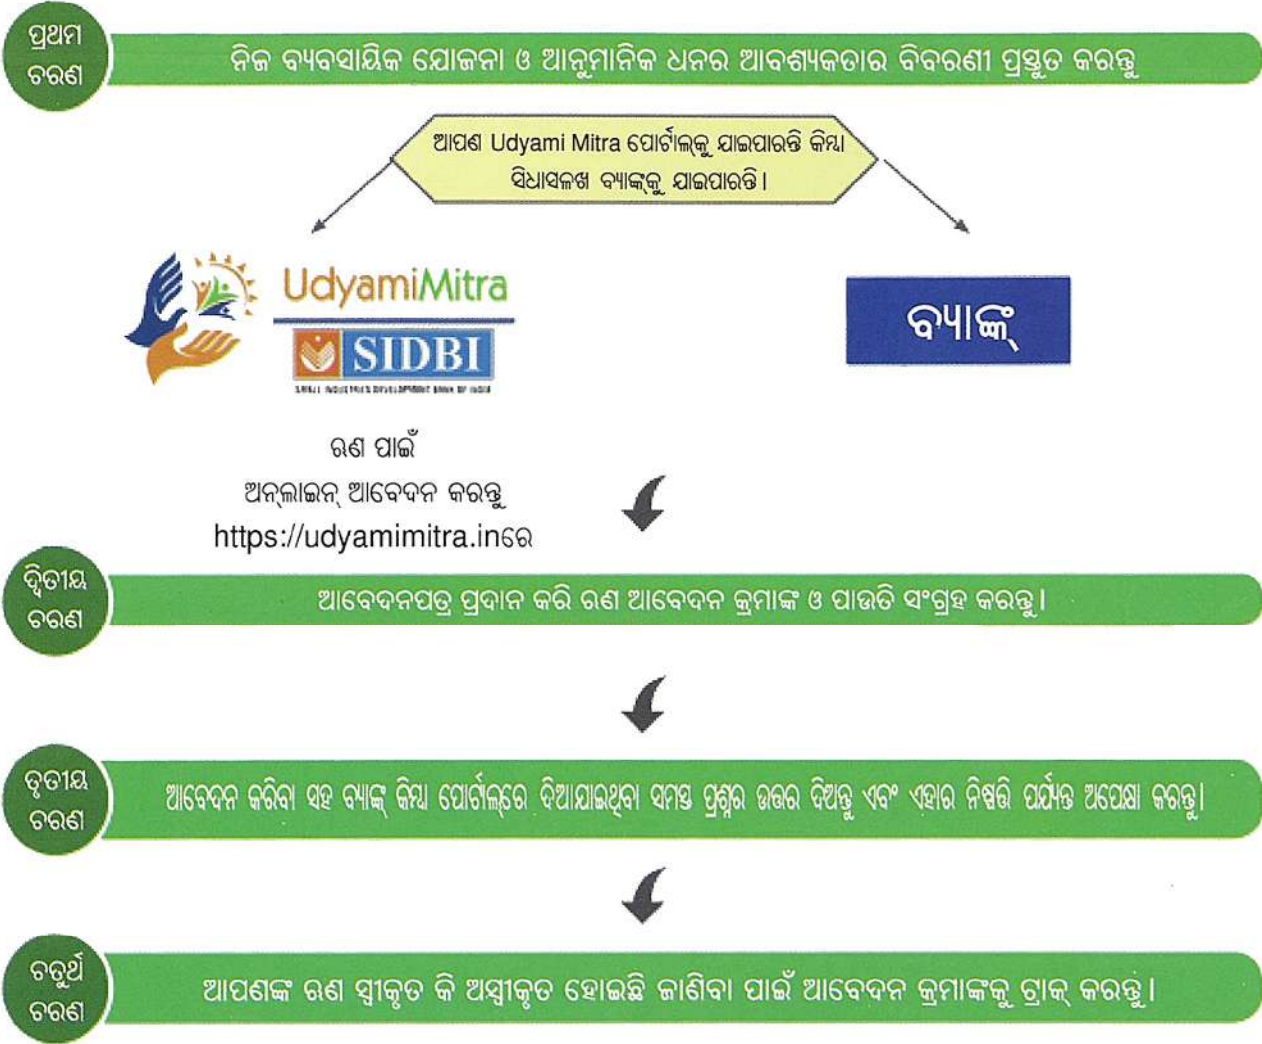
ପ୍ରଥମ ଚରଣ

ନିଜ ବ୍ୟବସାୟିକ ଯୋଜନା ଓ ଆନୁମାନିକ ଧନର ଆବଶ୍ୟକତାର ବିବରଣୀ ପ୍ରସ୍ତୁତ କରନ୍ତୁ

ଆପଣ Udyami Mitra ପୋର୍ଟାଲ୍‌କୁ ଯାଇପାରନ୍ତି କିମ୍ବା ସିଧାସଳଖ ବ୍ୟାଙ୍କ୍‌କୁ ଯାଇପାରନ୍ତି ।

UdyamiMitra

SIDBI

SMALL INDUSTRIES DEVELOPMENT BANK OF INDIA

ବ୍ୟାଙ୍କ୍

ଋଣ ପାଇଁ ଅନ୍‌ଲାଇନ୍ ଆବେଦନ କରନ୍ତୁ https://udyamimitra.inରେ

ଦ୍ୱିତୀୟ ଚରଣ

ଆବେଦନପତ୍ର ପ୍ରଦାନ କରି ଋଣ ଆବେଦନ କ୍ରମାଙ୍କ ଓ ପାଉତି ସଂଗ୍ରହ କରନ୍ତୁ ।

ତୃତୀୟ ଚରଣ

ଆବେଦନ କରିବା ସହ ବ୍ୟାଙ୍କ୍ କିମ୍ବା ପୋର୍ଟାଲ୍‌ରେ ଦିଆଯାଇଥିବା ସମସ୍ତ ପ୍ରଶ୍ନର ଉତ୍ତର ଦିଅନ୍ତୁ ଏବଂ ଏହାର ନିଷ୍ପତ୍ତି ପର୍ଯ୍ୟନ୍ତ ଅପେକ୍ଷା କରନ୍ତୁ ।

ଚତୁର୍ଥ ଚରଣ

ଆପଣଙ୍କ ଋଣ ସ୍ୱୀକୃତ କି ଅସ୍ୱୀକୃତ ହୋଇଛି ଜାଣିବା ପାଇଁ ଆବେଦନ କ୍ରମାଙ୍କକୁ ଟ୍ରାକ୍ କରନ୍ତୁ ।